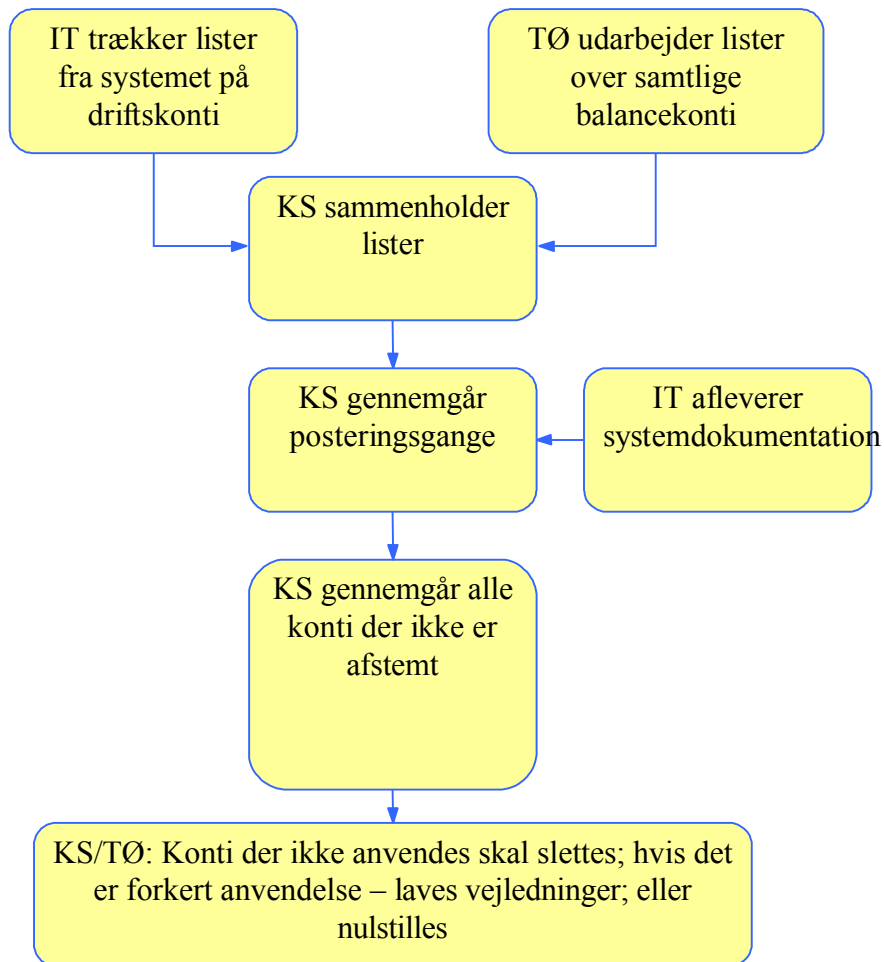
IT trækker lister fra systemet på driftskonti

TØ udarbejder lister over samtlige balancekonti

KS sammenholder lister

KS gennemgår posteringsgange

IT afleverer systemdokumentation

KS gennemgår alle konti der ikke er afstemt

KS/TØ: Konti der ikke anvendes skal slettes; hvis det er forkert anvendelse – laves vejledninger; eller nulstilles